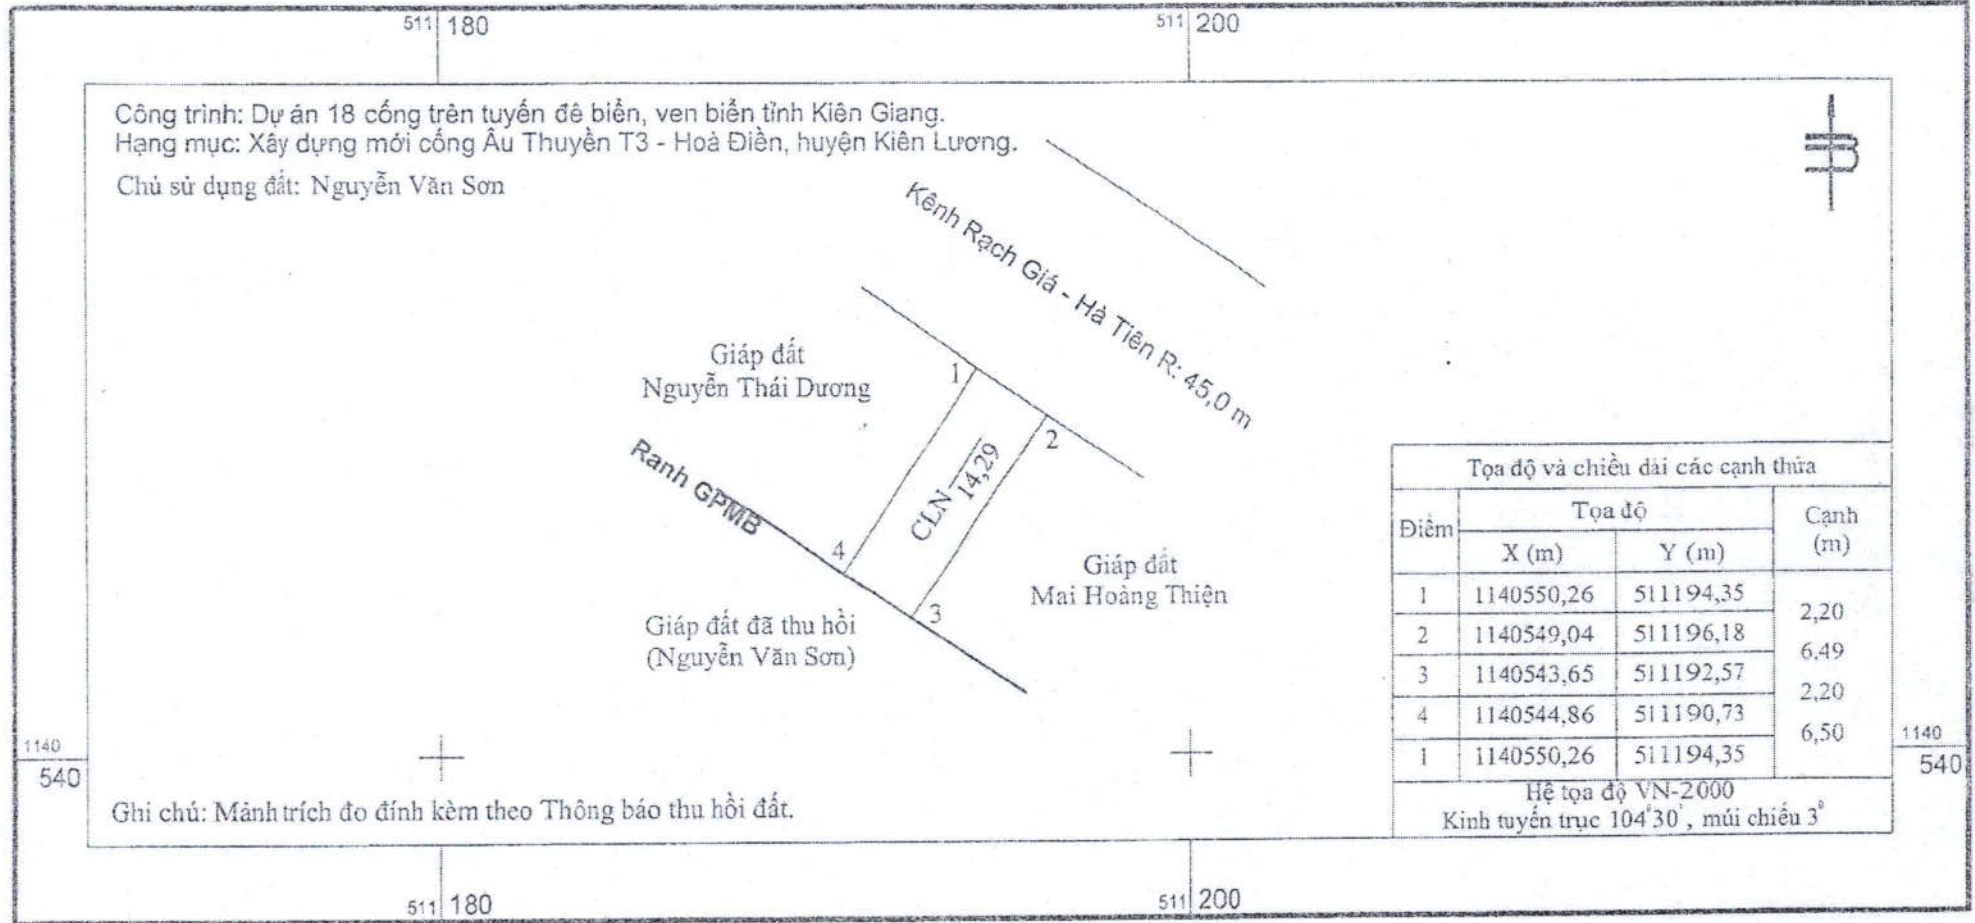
511 180

511 200

Công trình: Dự án 18 cống trên tuyến đê biển, ven biển tỉnh Kiên Giang.
Hạng mục: Xây dựng mới cống Âu Thuyền T3 - Hoà Điền, huyện Kiên Lương.

Chủ sử dụng đất: Nguyễn Văn Sơn

B

Kênh Rạch Giá - Hà Tiên R: 45,0 m

Giáp đất
Nguyễn Thái Dương

1

2

Ranh GPMB

CLN

14,29

4

3

Giáp đất
Mai Hoàng Thiện

Giáp đất đã thu hồi
(Nguyễn Văn Sơn)

Tọa độ và chiều dài các cạnh thửa

| Điểm | Tọa độ X (m) | Tọa độ Y (m) | Cạnh (m) |
|---|---|---|---|
| 1 | 1140550,26 | 511194,35 | |
| | | | 2,20 |
| 2 | 1140549,04 | 511196,18 | |
| | | | 6,49 |
| 3 | 1140543,65 | 511192,57 | |
| | | | 2,20 |
| 4 | 1140544,86 | 511190,73 | |
| | | | 6,50 |
| 1 | 1140550,26 | 511194,35 | |

Hệ tọa độ VN-2000
Kinh tuyến trục 104°30', múi chiếu 3°

1140
540

1140
540

Ghi chú: Mảnh trích đo đính kèm theo Thông báo thu hồi đất.

511 180

511 200